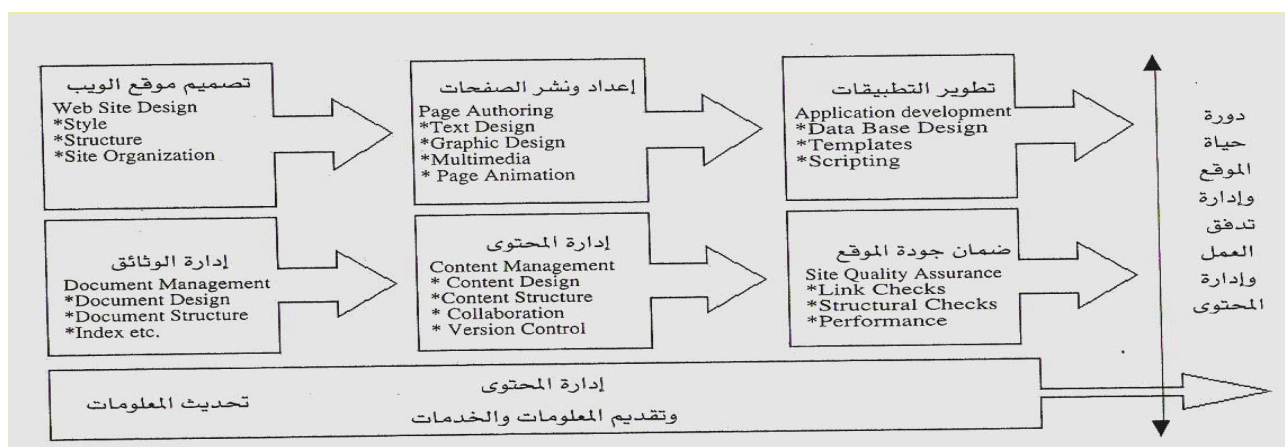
تصميم موقع الويب
Web Site Design
*Style
*Structure
*Site Organization

إعداد ونشر الصفحات
Page Authoring
*Text Design
*Graphic Design
*Multimedia
* Page Animation

تطوير التطبيقات
Application development
*Data Base Design
*Templates
*Scripting

دورة حياة الموقع وإدارة تدفق العمل وإدارة المحتوى

إدارة الوثائق
Document Management
*Document Design
*Document Structure
*Index etc.

إدارة المحتوى
Content Management
* Content Design
*Content Structure
* Collaboration
* Version Control

ضمان جودة الموقع
Site Quality Assurance
*Link Checks
*Structural Checks
*Performance

تحديث المعلومات

إدارة المحتوى
وتقديم المعلومات والخدمات